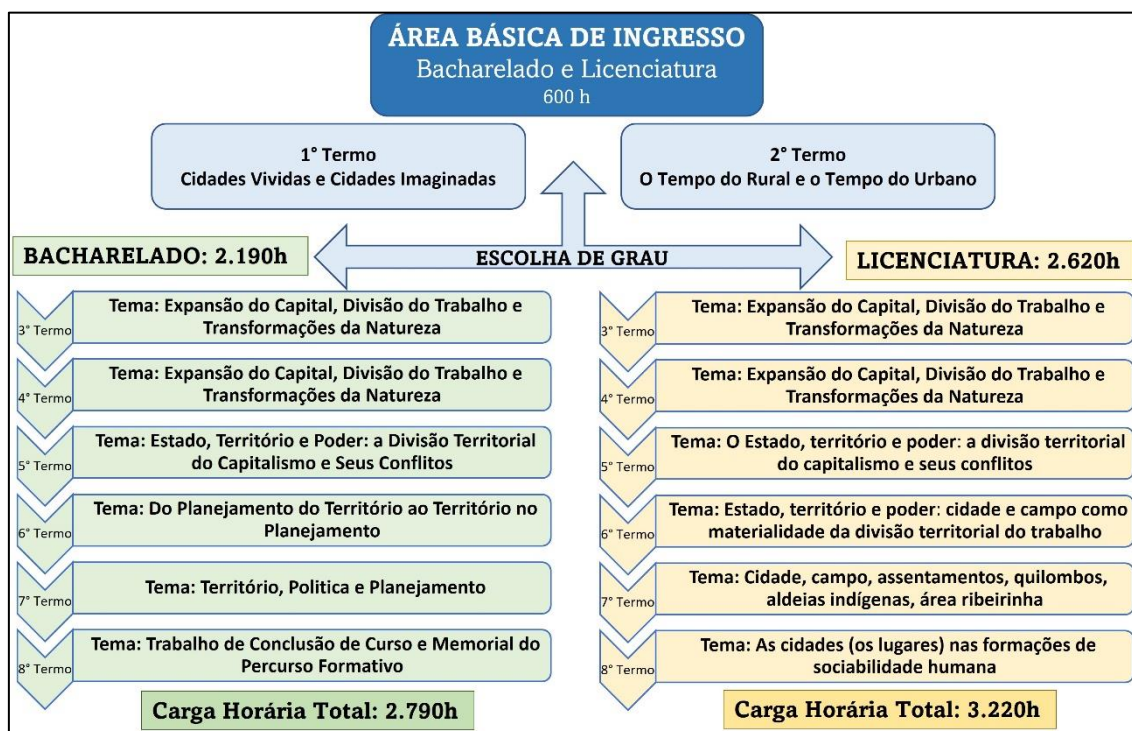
ÁREA BÁSICA DE INGRESSO
Bacharelado e Licenciatura
600 h

1° Termo
Cidades Vividas e Cidades Imaginadas

2° Termo
O Tempo do Rural e o Tempo do Urbano

BACHARELADO: 2.190h

ESCOLHA DE GRAU

LICENCIATURA: 2.620h

3° Termo
Tema: Expansão do Capital, Divisão do Trabalho e Transformações da Natureza

4° Termo
Tema: Expansão do Capital, Divisão do Trabalho e Transformações da Natureza

5° Termo
Tema: Estado, Território e Poder: a Divisão Territorial do Capitalismo e Seus Conflitos

6° Termo
Tema: Do Planejamento do Território ao Território no Planejamento

7° Termo
Tema: Território, Politica e Planejamento

8° Termo
Tema: Trabalho de Conclusão de Curso e Memorial do Percurso Formativo

Carga Horária Total: 2.790h

3° Termo
Tema: Expansão do Capital, Divisão do Trabalho e Transformações da Natureza

4° Termo
Tema: Expansão do Capital, Divisão do Trabalho e Transformações da Natureza

5° Termo
Tema: O Estado, território e poder: a divisão territorial do capitalismo e seus conflitos

6° Termo
Tema: Estado, território e poder: cidade e campo como materialidade da divisão territorial do trabalho

7° Termo
Tema: Cidade, campo, assentamentos, quilombos, aldeias indígenas, área ribeirinha

8° Termo
Tema: As cidades (os lugares) nas formações de sociabilidade humana

Carga Horária Total: 3.220h